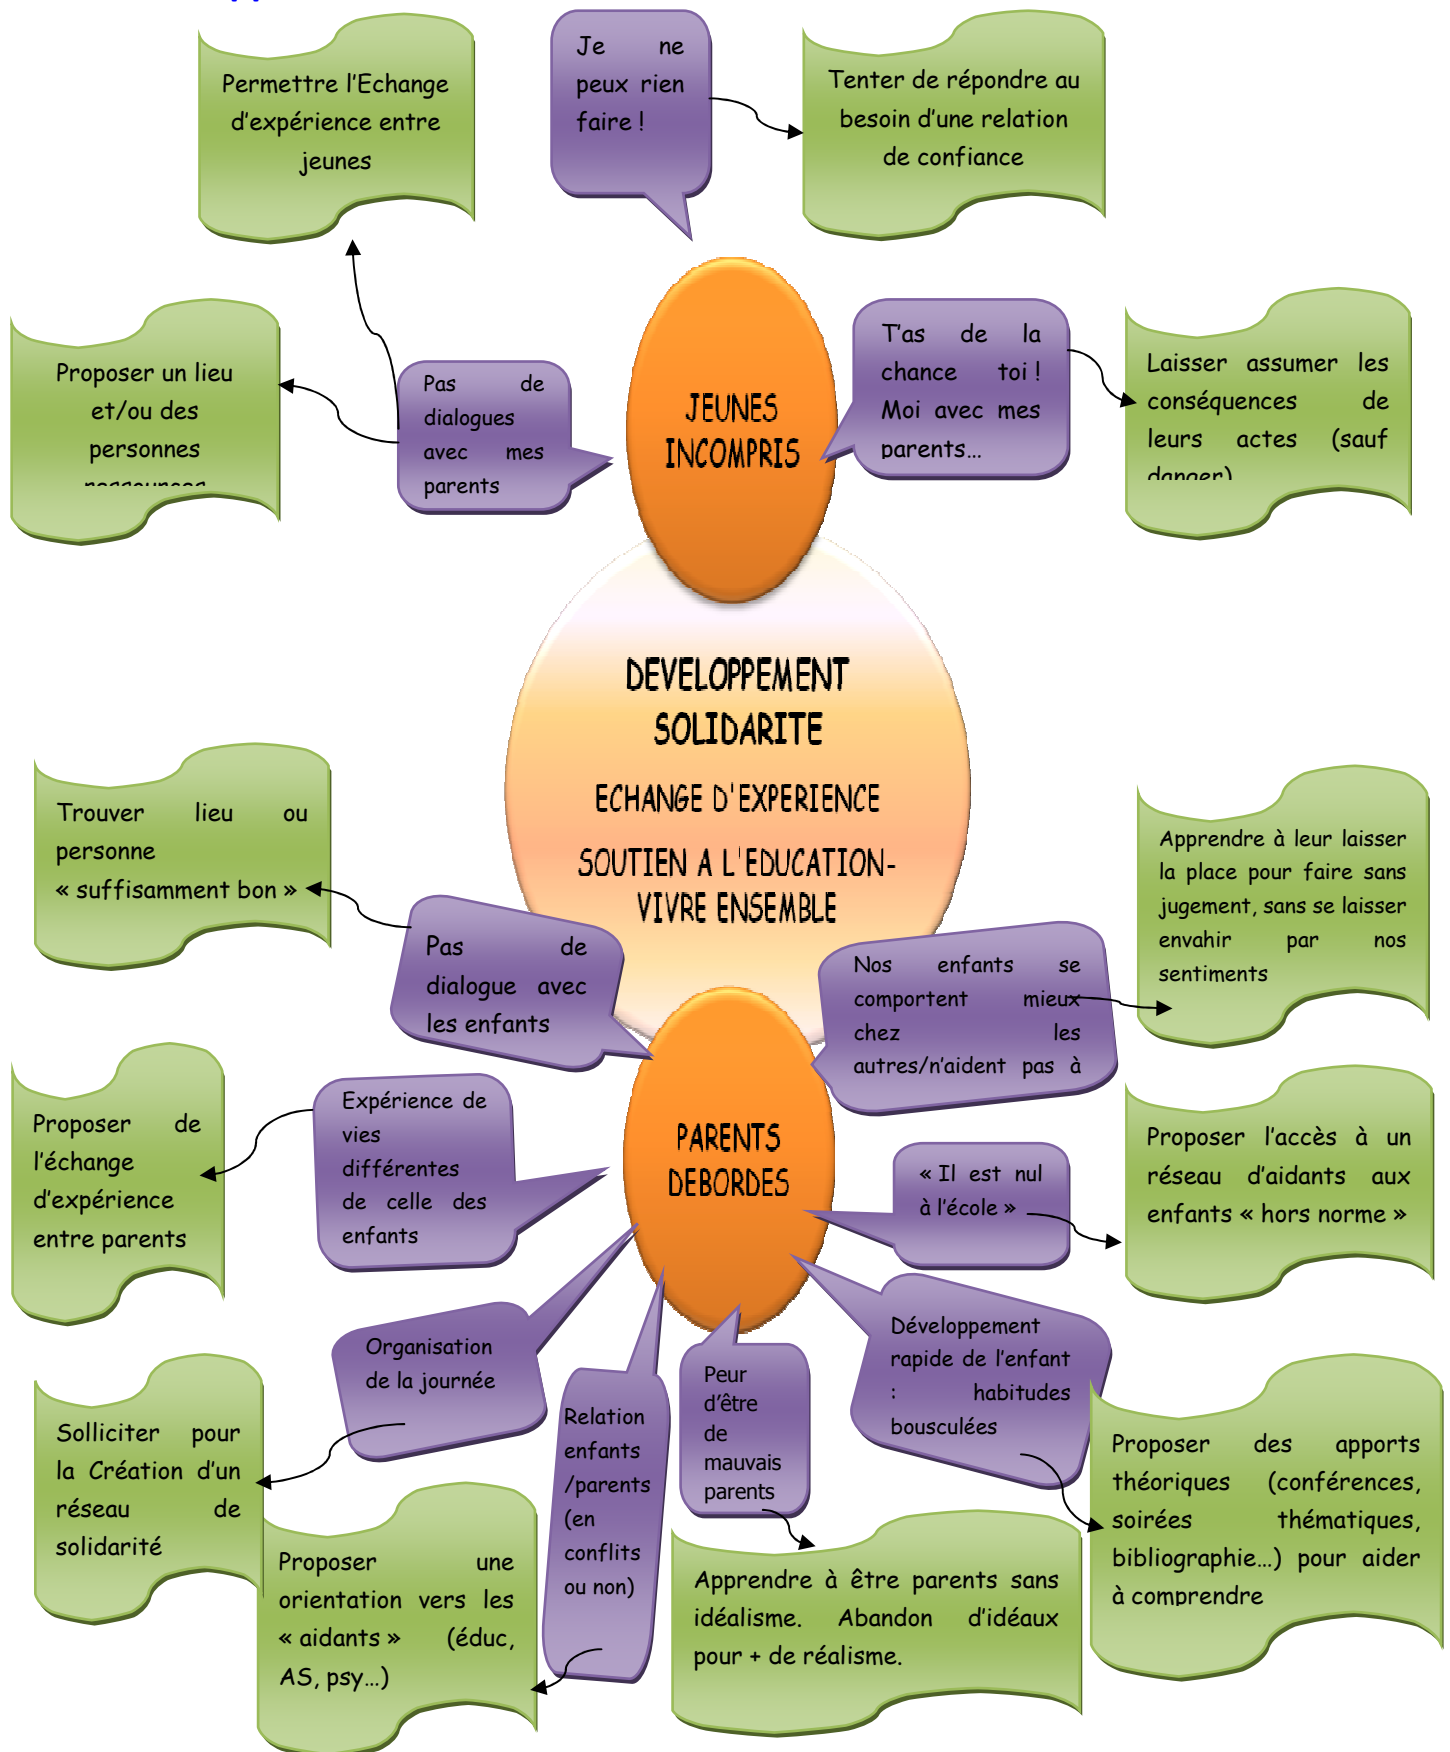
Permettre l'Echange d'expérience entre jeunes

Je ne peux rien faire !

Tenter de répondre au besoin d'une relation de confiance

Proposer un lieu et/ou des personnes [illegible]

Pas de dialogues avec mes parents

JEUNES INCOMPRIS

T'as de la chance toi ! Moi avec mes parents…

Laisser assumer les conséquences de leurs actes (sauf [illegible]

DEVELOPPEMENT SOLIDARITE

ECHANGE D'EXPERIENCE

SOUTIEN A L'EDUCATION-VIVRE ENSEMBLE

Trouver lieu ou personne « suffisamment bon »

Pas de dialogue avec les enfants

Apprendre à leur laisser la place pour faire sans jugement, sans se laisser envahir par nos sentiments

Nos enfants se comportent mieux chez les autres/n'aident pas à

Proposer de l'échange d'expérience entre parents

Expérience de vies différentes de celle des enfants

PARENTS DEBORDES

« Il est nul à l'école »

Proposer l'accès à un réseau d'aidants aux enfants « hors norme »

Organisation de la journée

Relation enfants /parents (en conflits ou non)

Peur d'être de mauvais parents

Développement rapide de l'enfant : habitudes bousculées

Solliciter pour la Création d'un réseau de solidarité

Proposer une orientation vers les « aidants » (éduc, AS, psy…)

Apprendre à être parents sans idéalisme. Abandon d'idéaux pour + de réalisme.

Proposer des apports théoriques (conférences, soirées thématiques, bibliographie…) pour aider à comprendre